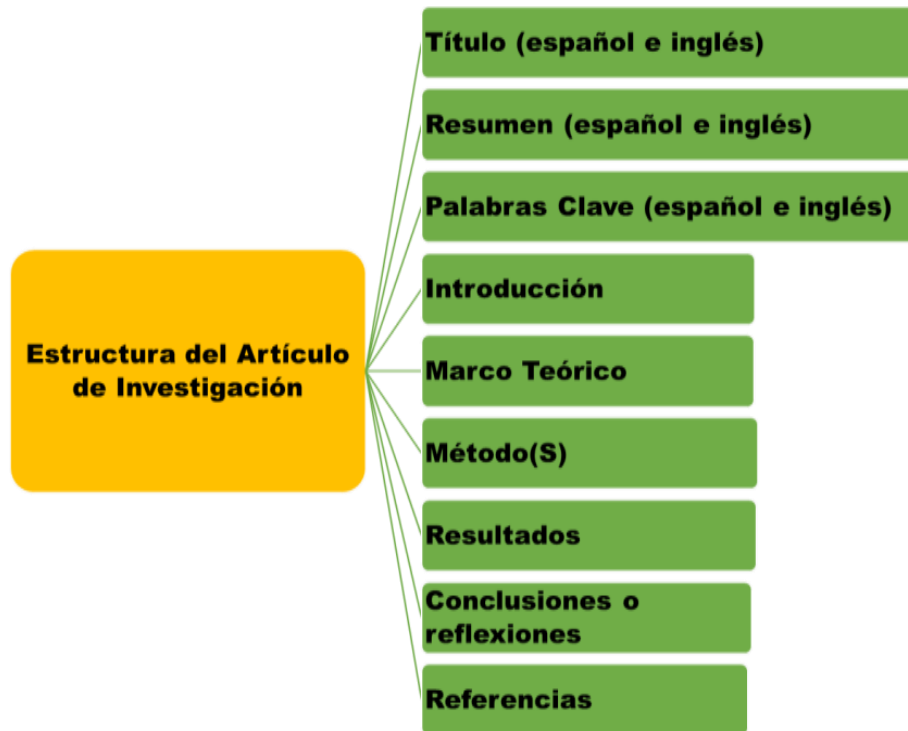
Estructura del Artículo de Investigación

Título (español e inglés)

Resumen (español e inglés)

Palabras Clave (español e inglés)

Introducción

Marco Teórico

Método(S)

Resultados

Conclusiones o reflexiones

Referencias